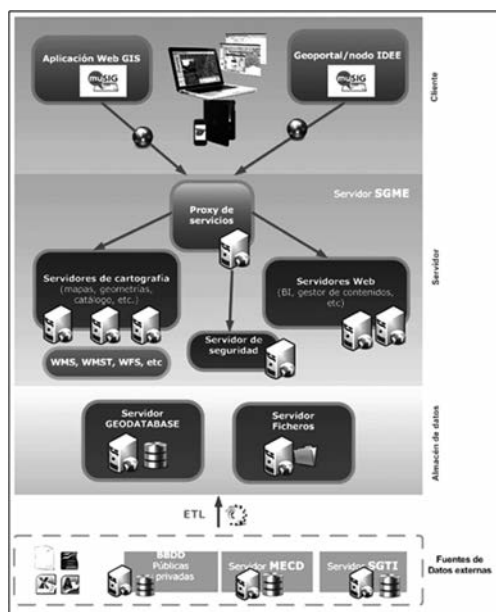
Aplicación Web GIS

SIG

Geoportal/nodo IDEE

SIG

Cliente

Servidor SGME

Proxy de servicios

Servidores de cartografía (mapas, geometrías, catálogo, etc.)

Servidores Web (BI, gestor de contenidos, etc)

Servidor de seguridad

WMS, WMST, WFS, etc

Servidor

Servidor GEODATABASE

Servidor Ficheros

Almacén de datos

ETL

BBDD Públicas privadas

Servidor MECD

Servidor SGTI

Fuentes de Datos externas